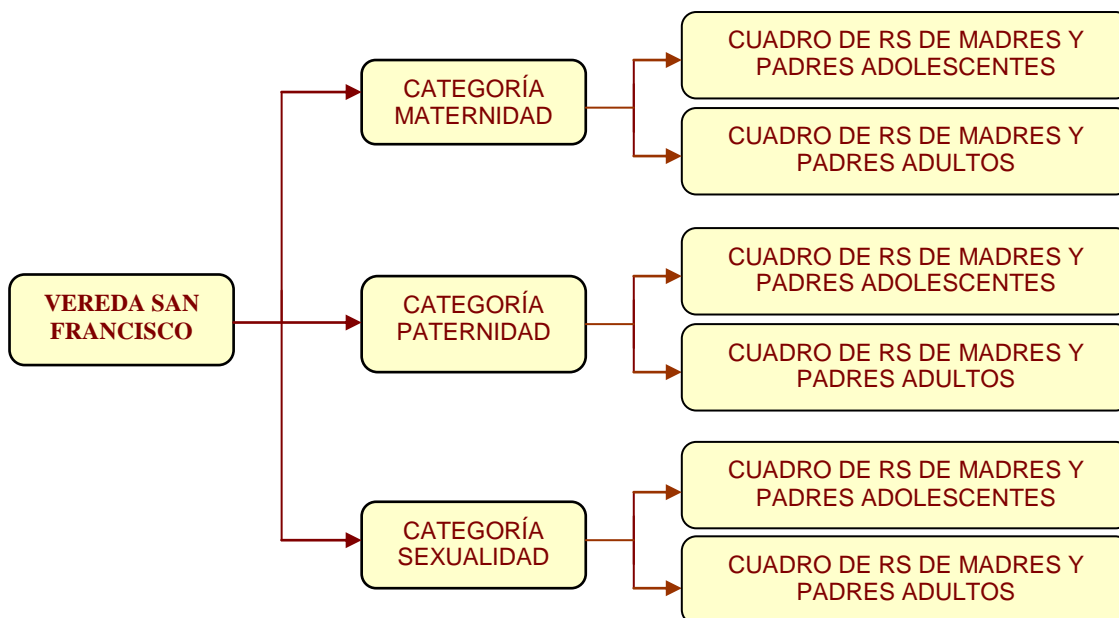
VEREDA SAN FRANCISCO

CATEGORÍA MATERNIDAD

CUADRO DE RS DE MADRES Y PADRES ADOLESCENTES

CUADRO DE RS DE MADRES Y PADRES ADULTOS

CATEGORÍA PATERNIDAD

CUADRO DE RS DE MADRES Y PADRES ADOLESCENTES

CUADRO DE RS DE MADRES Y PADRES ADULTOS

CATEGORÍA SEXUALIDAD

CUADRO DE RS DE MADRES Y PADRES ADOLESCENTES

CUADRO DE RS DE MADRES Y PADRES ADULTOS